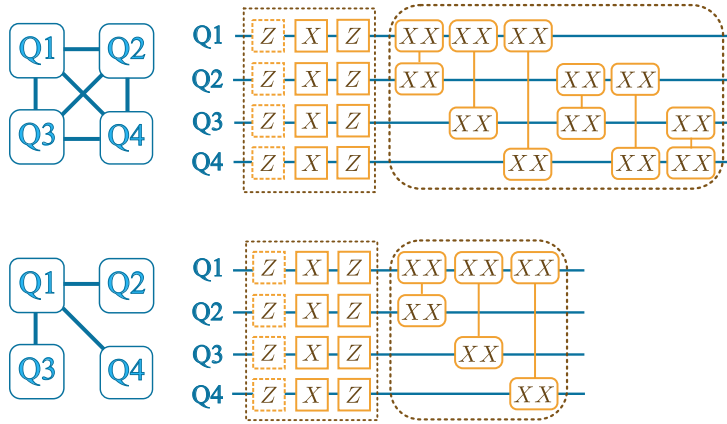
Q1 Q2
Q3 Q4

Q1 $Z$ $X$ $Z$ $XX$ $XX$ $XX$
Q2 $Z$ $X$ $Z$ $XX$ $XX$ $XX$
Q3 $Z$ $X$ $Z$ $XX$ $XX$ $XX$
Q4 $Z$ $X$ $Z$ $XX$ $XX$ $XX$

Q1 Q2
Q3 Q4

Q1 $Z$ $X$ $Z$ $XX$ $XX$ $XX$
Q2 $Z$ $X$ $Z$ $XX$
Q3 $Z$ $X$ $Z$ $XX$
Q4 $Z$ $X$ $Z$ $XX$